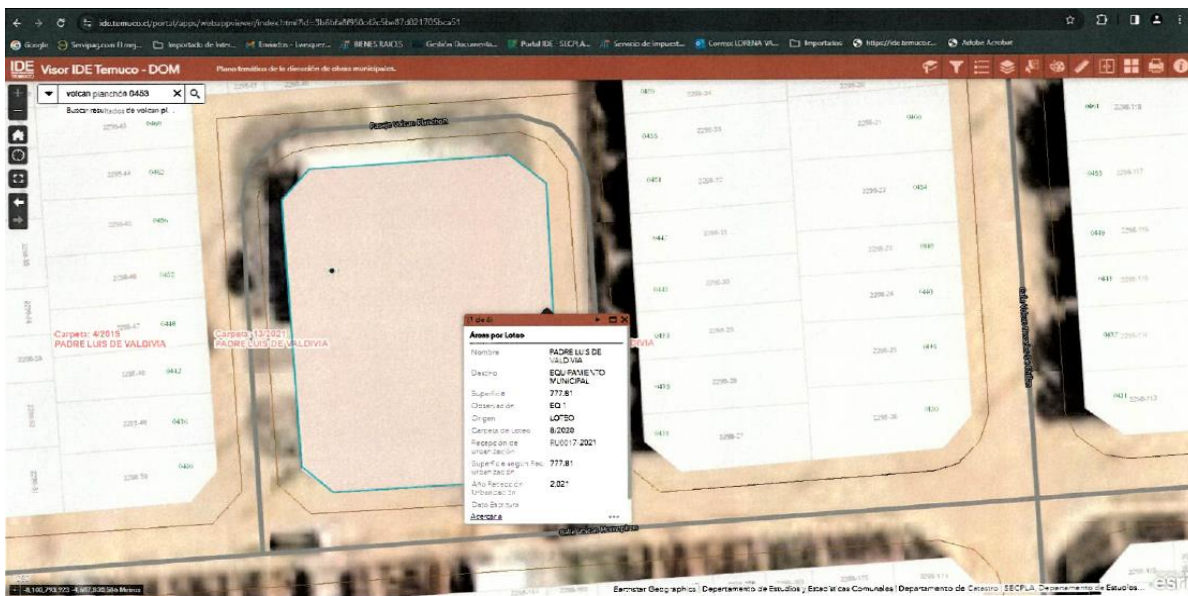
ide.temuco.cl/portal/apps/webappviewer/index.html?id=3b6bfa8f950c43c5be87d021705bca51

Google Servipag.com El mej... Importado de Inter... Enviados - Lwaguer... BIENES RAICES Gestión Documenta... Portal IDE SECPLA... Servicio de Impuest... Correo: LORENA VA... Importados https://ide.temuco.r... Adobe Acrobat

IDE Visor IDE Temuco - DOM Plano temático de la dirección de obras municipales.

volcan planchón 0483
Buscar resultados de volcan pl...

Pasaje Volcan Planchon

Carpeta: 4/2019
PADRE LUIS DE VALDIVIA

Carpeta: 13/2021
PADRE LUIS DE VALDIVIA

(1 de 6)
Áreas por Loteo

| | |
|---|---|
| Nombre | PADRE LUIS DE VALDIVIA |
| Destino | EQUIPAMIENTO MUNICIPAL |
| Superficie | 777.81 |
| Observación | EQ 1 |
| Origen | LOTEO |
| Carpeta de Loteo | 8/2020 |
| Recepción de urbanización | RU0017-2021 |
| Superficie según Rec. urbanización | 777.81 |
| Año Recepción Urbanización | 2.021 |
| Data Escritura | |

Acercar a

Esri

-8,100,793.923 -4,657,838.586 Metros

Earthstar Geographics | Departamento de Estudios y Estadísticas Comunales | Departamento de Catastro | SECPLA, Departamento de Estudios...